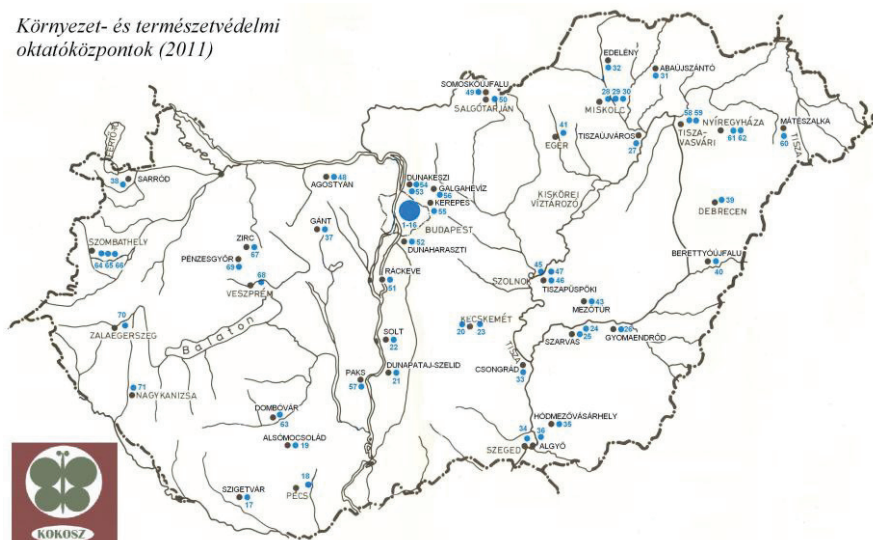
Környezet- és természetvédelmi oktatóközpontok (2011)

SOMOSKŐÚJFALU 49
50 SALGÓTARJÁN
EDELÉNY 32
ABAÚJSZÁNTÓ 31
28 29 30 MISKOLC
41 EGER
TISZAÚJVÁROS 27
58 59 TISZA-VASVÁRI
NYÍREGYHÁZA 61 62
MÁTÉSZALKA 60
TISZA
FERTŐ
SARRÓD 38
AGOSTYÁN 48
DUNAKESZI 54 53
GALGAHÉVÍZ 56
KEREPES 55
1-16 BUDAPEST
KISKÖREI VÍZTÁROZÓ
DEBRECEN 39
ZIRC 67
GÁNT 37
PÉNZESGYŐR 69
SZOMBATHELY 64 65 66
52 DUNAHARASZTI
BERETTYÓÚJFALU 40
SZOLNOK 45 47 46
TISZAPÜSPÖKI
68 VESZPRÉM
RÁCKEVE 51
MEZŐTÚR 43
70 ZALAEGERSZEG
Balaton
KECSKEMÉT 20 23
SZARVAS 24 25
26 GYOMAENDRŐD
SOLT 22
PAKS 57
DUNAPATAJ-SZELID 21
CSONGRÁD 33
71 NAGYKANIZSA
DOMBÓVÁR 63
HÓDMEZŐVÁSÁRHELY 35
ALSÓMOCSOLÁD 19
34 36
SZEGED ALGYŐ
18 PÉCS
SZIGETVÁR 17
KOKOSZ